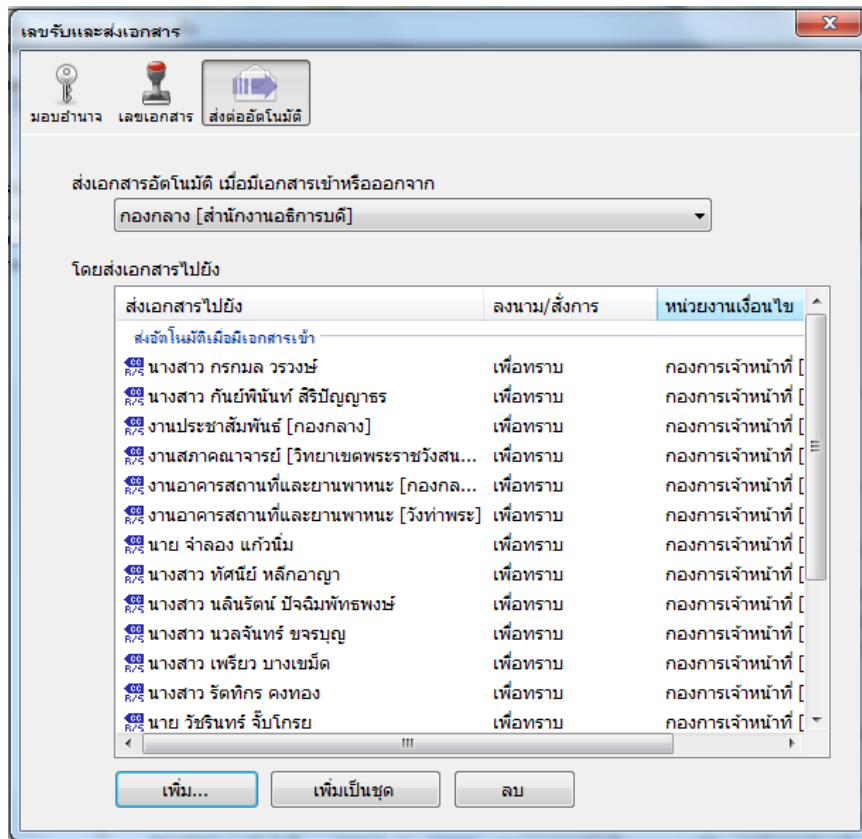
เลขรับและส่งเอกสาร

มอบอำนาจ
เลขเอกสาร
ส่งต่ออัตโนมัติ

ส่งเอกสารอัตโนมัติ เมื่อมีเอกสารเข้าหรือออกจาก

กองกลาง [สำนักงานอธิการบดี]

โดยส่งเอกสารไปยัง

| ส่งเอกสารไปยัง | ลงนาม/สั่งการ | หน่วยงานเงื่อนไข |
|---|---|---|
| ส่งอัตโนมัติเมื่อมีเอกสารเข้า | | |
| นางสาว กรกมล วรวงษ์ | เพื่อทราบ | กองการเจ้าหน้าที่ [ |
| นางสาว กันย์พินันท์ สิริปัญญาธร | เพื่อทราบ | กองการเจ้าหน้าที่ [ |
| งานประชาสัมพันธ์ [กองกลาง] | เพื่อทราบ | กองการเจ้าหน้าที่ [ |
| งานสภาคณาจารย์ [วิทยาเขตพระราชวังสน... | เพื่อทราบ | กองการเจ้าหน้าที่ [ |
| งานอาคารสถานที่และยานพาหนะ [กองกล... | เพื่อทราบ | กองการเจ้าหน้าที่ [ |
| งานอาคารสถานที่และยานพาหนะ [วังท่าพระ] | เพื่อทราบ | กองการเจ้าหน้าที่ [ |
| นาย จำลอง แก้วนิ่ม | เพื่อทราบ | กองการเจ้าหน้าที่ [ |
| นางสาว ทัศนีย์ หลีกอาญา | เพื่อทราบ | กองการเจ้าหน้าที่ [ |
| นางสาว นลินรัตน์ ปัจฉิมพัทธพงษ์ | เพื่อทราบ | กองการเจ้าหน้าที่ [ |
| นางสาว นวลจันทร์ ขจรบุญ | เพื่อทราบ | กองการเจ้าหน้าที่ [ |
| นางสาว เพรียว บางเขมีด | เพื่อทราบ | กองการเจ้าหน้าที่ [ |
| นางสาว รัตทิกร คงทอง | เพื่อทราบ | กองการเจ้าหน้าที่ [ |
| นาย วัชรินทร์ จั๊บโกรย | เพื่อทราบ | กองการเจ้าหน้าที่ [ |

เพิ่ม...
เพิ่มเป็นชุด
ลบ